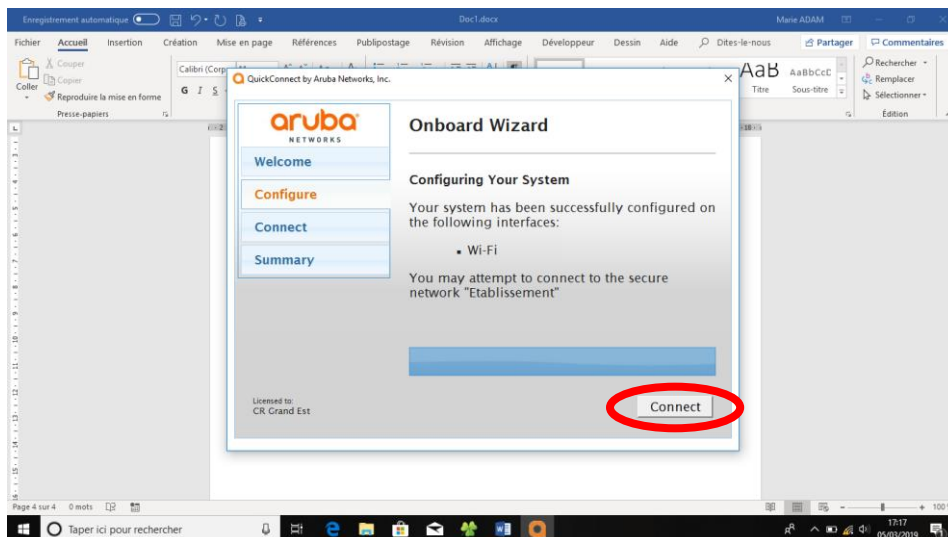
Enregistrement automatique
Doc1.docx
Marie ADAM

Fichier Accueil Insertion Création Mise en page Références Publipostage Révision Affichage Développeur Dessin Aide Dites-le-nous Partager Commentaires

Couper
Copier
Coller
Reproduire la mise en forme
Presse-papiers
Calibri (Corp
G I S
AaB AaBbCcD
Titre Sous-titre
Rechercher
Remplacer
Sélectionner
Édition

QuickConnect by Aruba Networks, Inc.

aruba NETWORKS

Welcome
Configure
Connect
Summary

Onboard Wizard

Configuring Your System

Your system has been successfully configured on the following interfaces:

• Wi-Fi

You may attempt to connect to the secure network "Etablissement"

Licensed to:
CR Grand Est

Connect

Page 4 sur 4 0 mots
Taper ici pour rechercher
17:17
05/03/2019